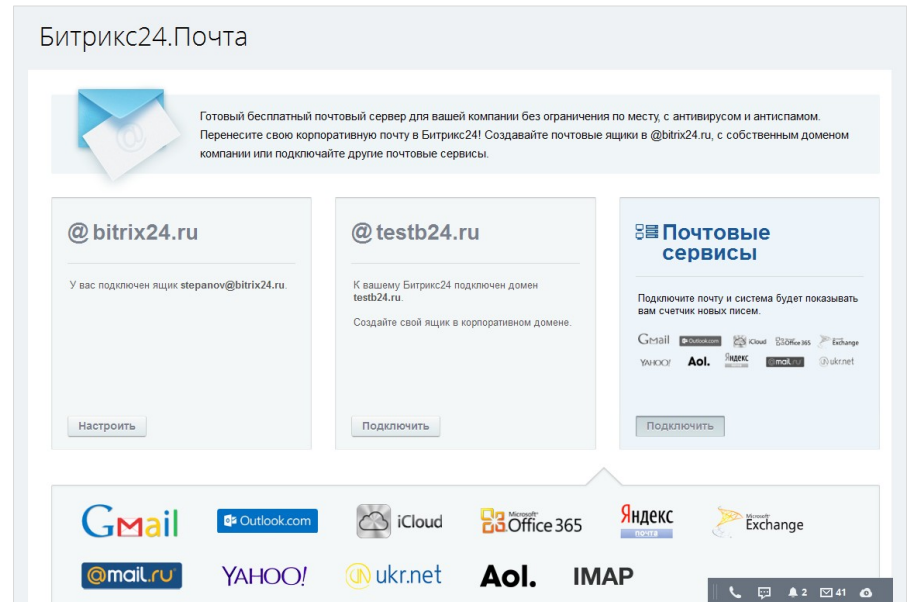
Битрикс24.Почта

Готовый бесплатный почтовый сервер для вашей компании без ограничения по месту, с антивирусом и антиспамом. Перенесите свою корпоративную почту в Битрикс24! Создавайте почтовые ящики в @bitrix24.ru, с собственным доменом компании или подключайте другие почтовые сервисы.

@bitrix24.ru

У вас подключен ящик stepanov@bitrix24.ru.

Настроить

@testb24.ru

К вашему Битрикс24 подключен домен testb24.ru.

Создайте свой ящик в корпоративном домене.

Подключить

Почтовые сервисы

Подключите почту и система будет показывать вам счетчик новых писем.

Gmail Outlook.com iCloud Office 365 Exchange
YAHOO! Aol. Яндекс mail.ru ukr.net

Подключить

Gmail
Outlook.com
iCloud
Microsoft Office 365
Яндекс почта
Microsoft Exchange
@mail.ru
YAHOO!
ukr.net
Aol.
IMAP

2 41